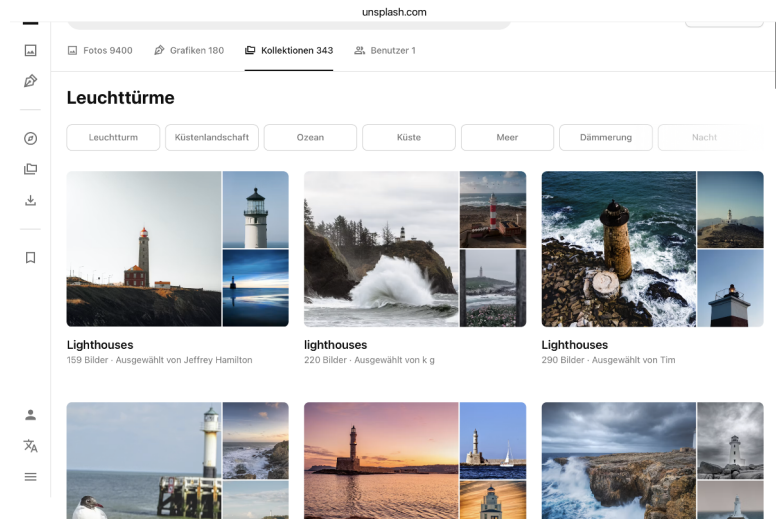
unsplash.com

Fotos 9400 Grafiken 180 Kollektionen 343 Benutzer 1

Leuchttürme

Leuchtturm Küstenlandschaft Ozean Küste Meer Dämmerung Nacht

Lighthouses
159 Bilder · Ausgewählt von Jeffrey Hamilton

lighthouses
220 Bilder · Ausgewählt von k g

Lighthouses
290 Bilder · Ausgewählt von Tim